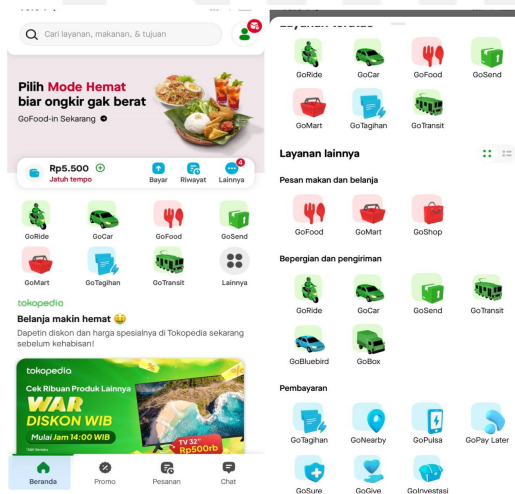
Cari layanan, makanan, & tujuan

Pilih Mode Hemat biar ongkir gak berat

GoFood-in Sekarang

Rp5.500
Jatuh tempo

Bayar
Riwayat
Lainnya

GoRide
GoCar
GoFood
GoSend
GoMart
GoTagihan
GoTransit
Lainnya

tokopedia

Belanja makin hemat

Dapetin diskon dan harga spesialnya di Tokopedia sekarang sebelum kehabisan!

tokopedia
Cek Ribuan Produk Lainnya
WAR DISKON WIB
Mulai Jam 14:00 WIB
TV 32"
Rp500rb

Beranda
Promo
Pesanan
Chat

GoRide
GoCar
GoFood
GoSend
GoMart
GoTagihan
GoTransit

Layanan lainnya

Pesan makan dan belanja

GoFood
GoMart
GoShop

Bepergian dan pengiriman

GoRide
GoCar
GoSend
GoTransit
GoBluebird
GoBox

Pembayaran

GoTagihan
GoNearby
GoPulsa
GoPay Later
GoSure
GoGive
GoInvestasi